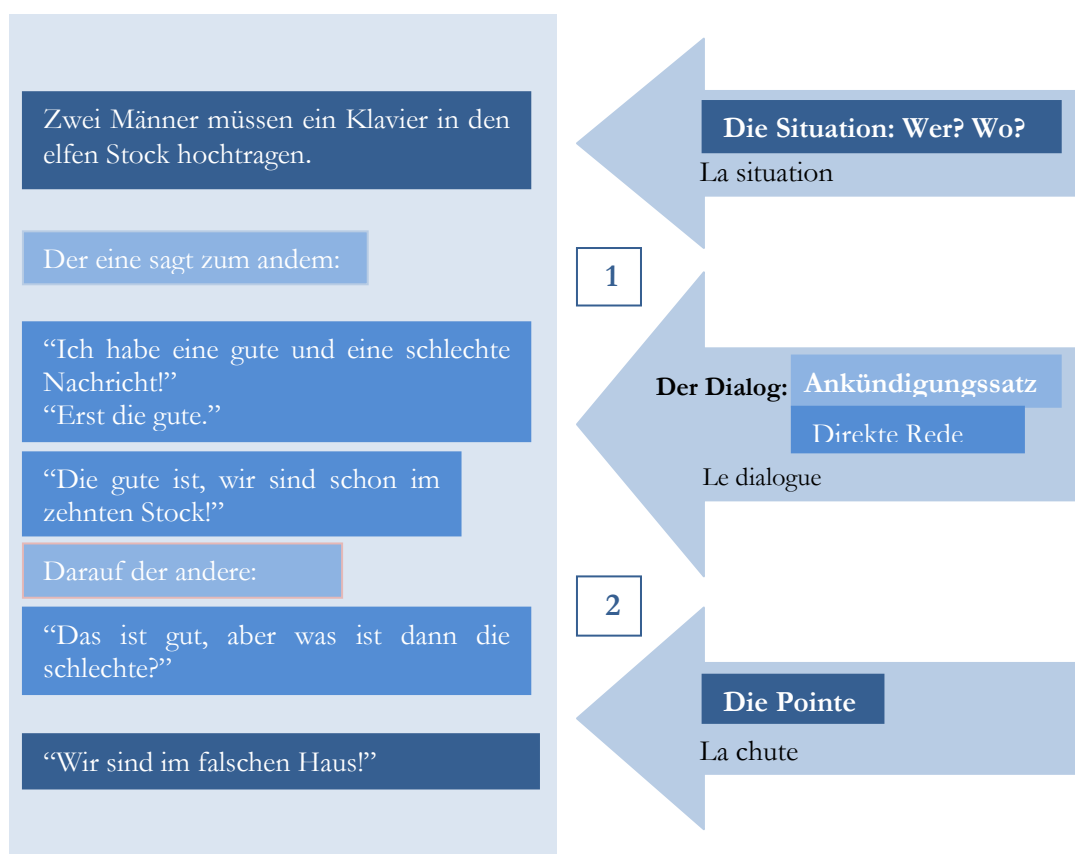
Zwei Männer müssen ein Klavier in den elfen Stock hochtragen.

Der eine sagt zum andem:

“Ich habe eine gute und eine schlechte Nachricht!”
“Erst die gute.”

“Die gute ist, wir sind schon im zehnten Stock!”

Darauf der andere:

“Das ist gut, aber was ist dann die schlechte?”

“Wir sind im falschen Haus!”

Die Situation: Wer? Wo?
La situation

1

Der Dialog: Ankündigungssatz
Direkte Rede
Le dialogue

2

Die Pointe
La chute